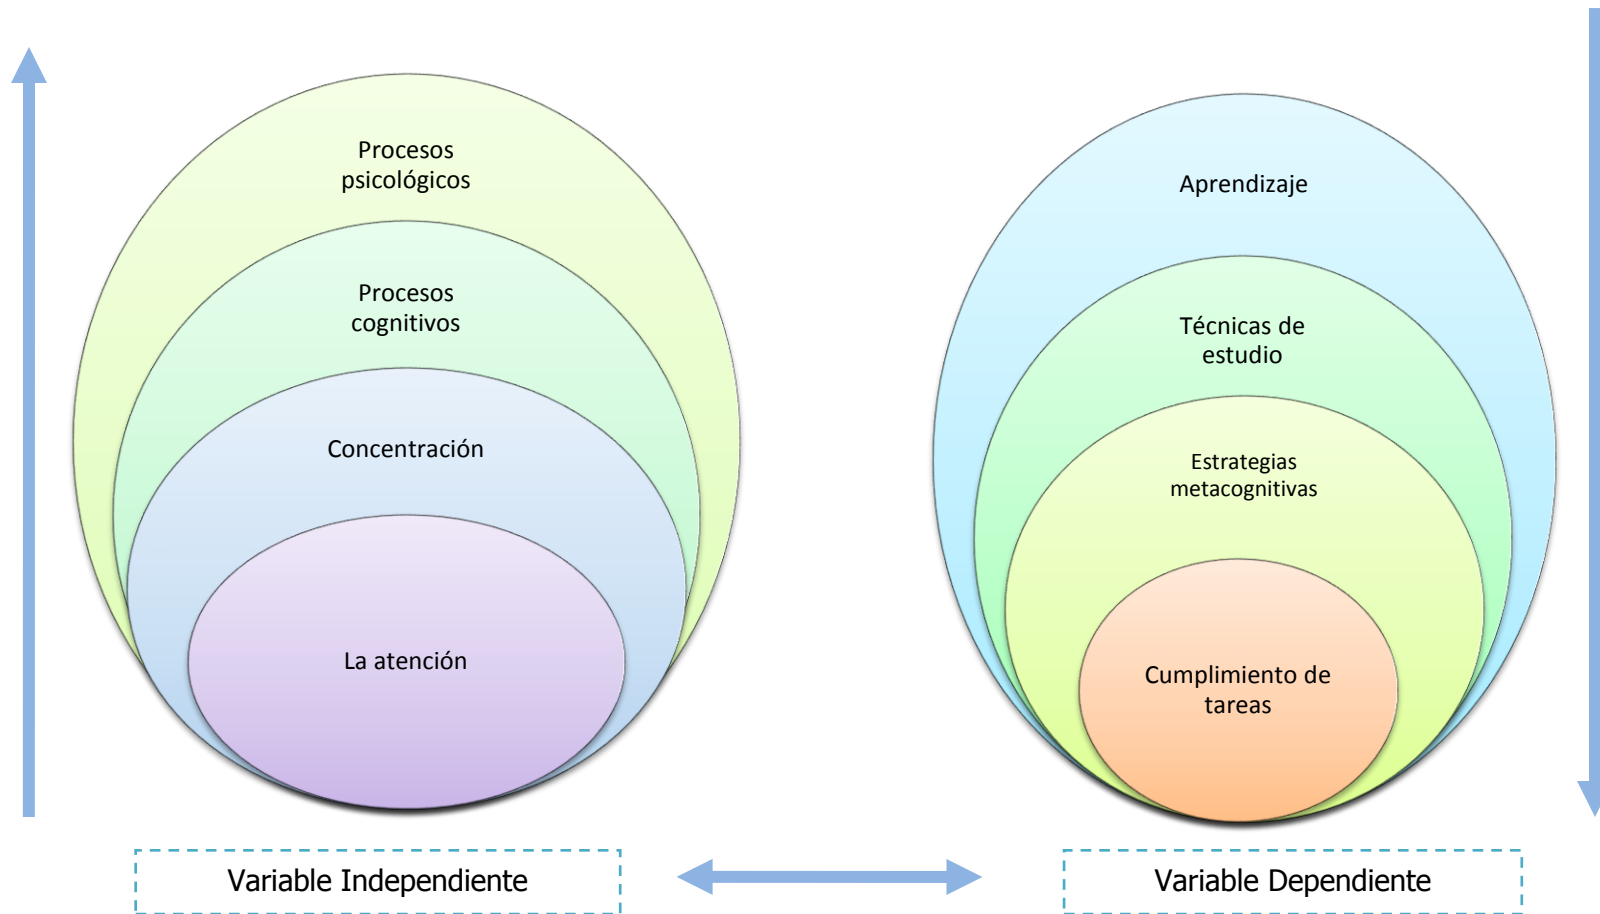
Procesos psicológicos

Procesos cognitivos

Concentración

La atención

Aprendizaje

Técnicas de estudio

Estrategias metacognitivas

Cumplimiento de tareas

Variable Independiente

Variable Dependiente